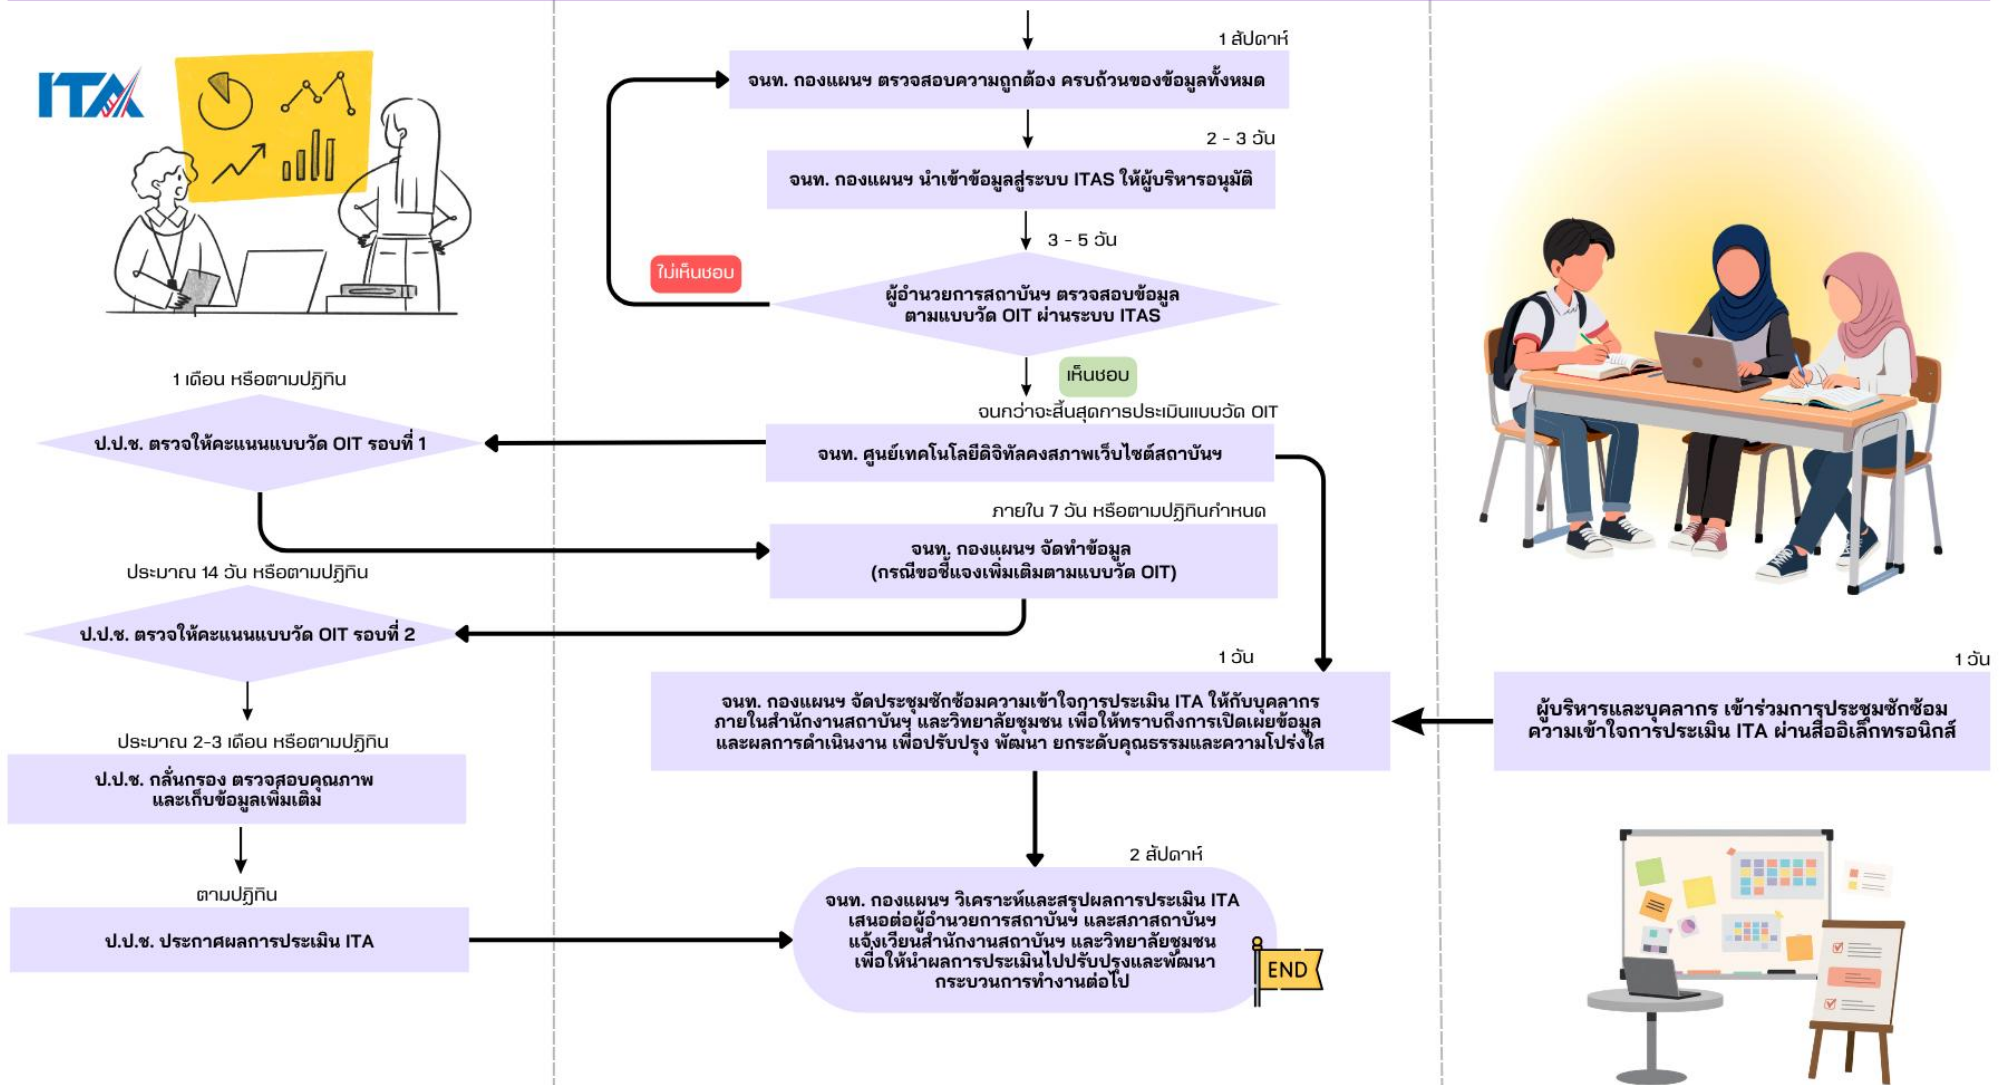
ITA

1 สัปดาห์

จนท. กองแผนฯ ตรวจสอบความถูกต้อง ครบถ้วนของข้อมูลทั้งหมด

2 - 3 วัน

จนท. กองแผนฯ นำเข้าข้อมูลสู่ระบบ ITAS ให้ผู้บริหารอนุมัติ

3 - 5 วัน

ไม่เห็นชอบ

ผู้อำนวยการสถาบันฯ ตรวจสอบข้อมูล ตามแบบวัด OIT ผ่านระบบ ITAS

เห็นชอบ

จนกว่าจะสิ้นสุดการประเมินแบบวัด OIT

1 เดือน หรือตามปฏิทิน

ป.ป.ช. ตรวจให้คะแนนแบบวัด OIT รอบที่ 1

จนท. ศูนย์เทคโนโลยีดิจิทัลคงสภาพเว็บไซต์สถาบันฯ

ภายใน 7 วัน หรือตามปฏิทินกำหนด

จนท. กองแผนฯ จัดทำข้อมูล (กรณีขอชี้แจงเพิ่มเติมตามแบบวัด OIT)

ประมาณ 14 วัน หรือตามปฏิทิน

ป.ป.ช. ตรวจให้คะแนนแบบวัด OIT รอบที่ 2

1 วัน

จนท. กองแผนฯ จัดประชุมซักซ้อมความเข้าใจการประเมิน ITA ให้กับบุคลากร ภายในสำนักงานสถาบันฯ และวิทยาลัยชุมชน เพื่อให้ทราบถึงการเปิดเผยข้อมูล และผลการดำเนินงาน เพื่อปรับปรุง พัฒนา ยกระดับคุณธรรมและความโปร่งใส

1 วัน

ผู้บริหารและบุคลากร เข้าร่วมการประชุมซักซ้อม ความเข้าใจการประเมิน ITA ผ่านสื่ออิเล็กทรอนิกส์

ประมาณ 2-3 เดือน หรือตามปฏิทิน

ป.ป.ช. กลั่นกรอง ตรวจสอบคุณภาพ และเก็บข้อมูลเพิ่มเติม

ตามปฏิทิน

ป.ป.ช. ประกาศผลการประเมิน ITA

2 สัปดาห์

จนท. กองแผนฯ วิเคราะห์และสรุปผลการประเมิน ITA เสนอต่อผู้อำนวยการสถาบันฯ และสภาสถาบันฯ แจ้งเวียนสำนักงานสถาบันฯ และวิทยาลัยชุมชน เพื่อให้นำผลการประเมินไปปรับปรุงและพัฒนา กระบวนการทำงานต่อไป

END